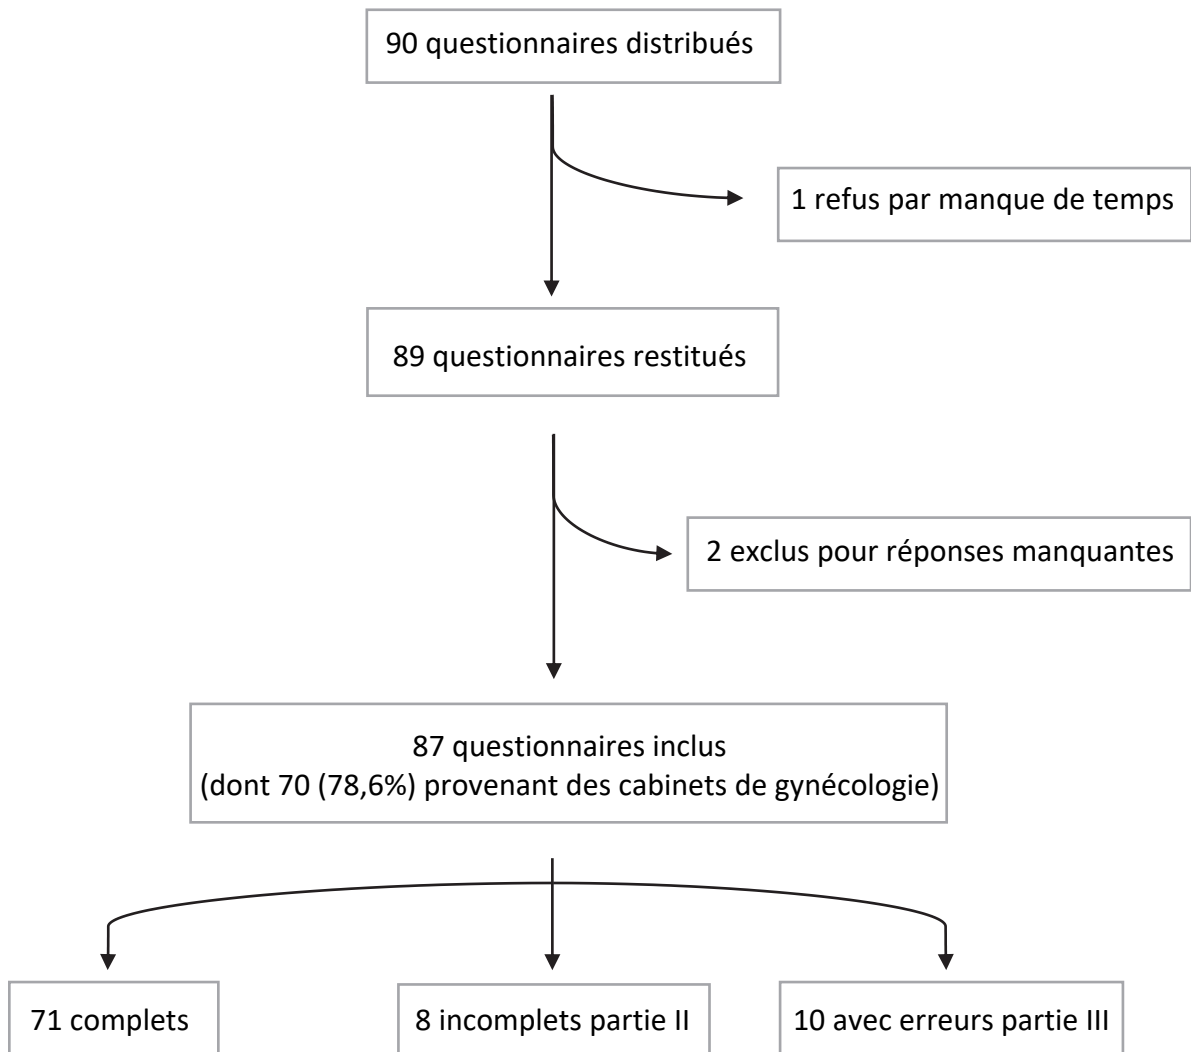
90 questionnaires distribués

1 refus par manque de temps

89 questionnaires restitués

2 exclus pour réponses manquantes

87 questionnaires inclus
(dont 70 (78,6%) provenant des cabinets de gynécologie)

71 complets

8 incomplets partie II

10 avec erreurs partie III